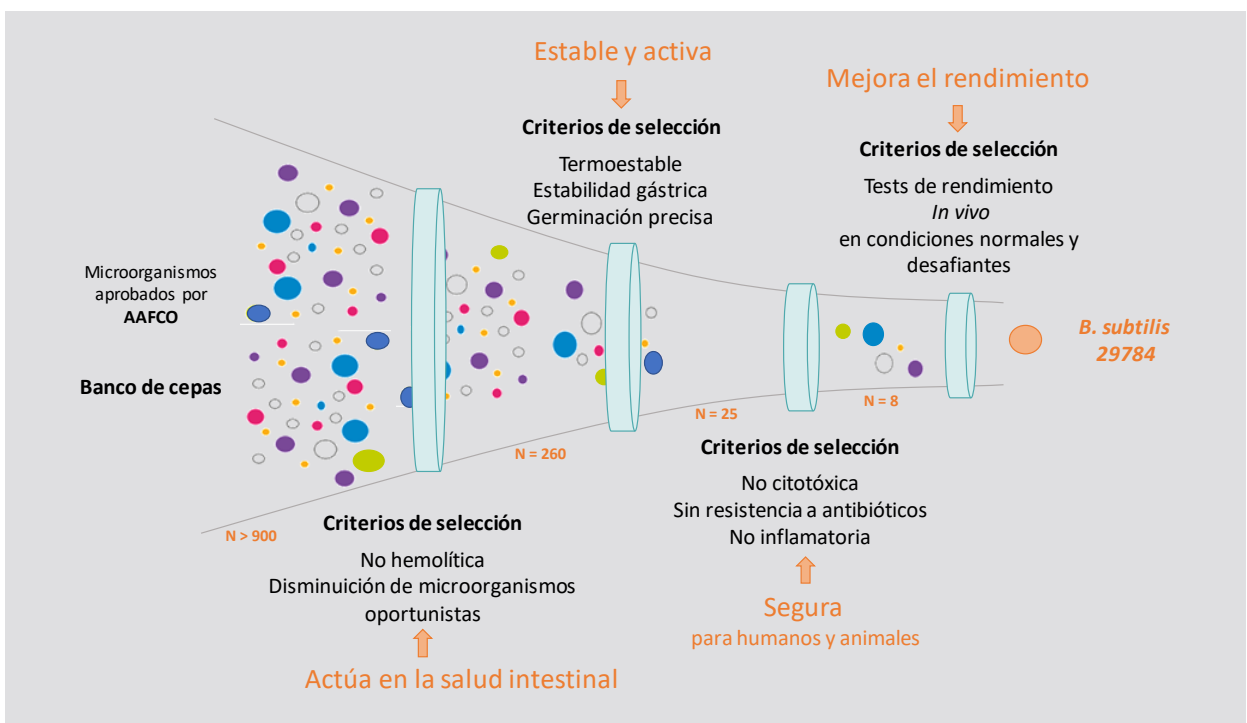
Estable y activa

Criterios de selección
Termoestable
Estabilidad gástrica
Germinación precisa

Mejora el rendimiento

Criterios de selección
Tests de rendimiento
*In vivo*
en condiciones normales y desafiantes

Microorganismos aprobados por **AAFCO**

**Banco de cepas**

*B. subtilis 29784*

N > 900

N = 260

N = 25

N = 8

Criterios de selección
No hemolítica
Disminución de microorganismos oportunistas

Actúa en la salud intestinal

Criterios de selección
No citotóxica
Sin resistencia a antibióticos
No inflamatoria

Segura
para humanos y animales